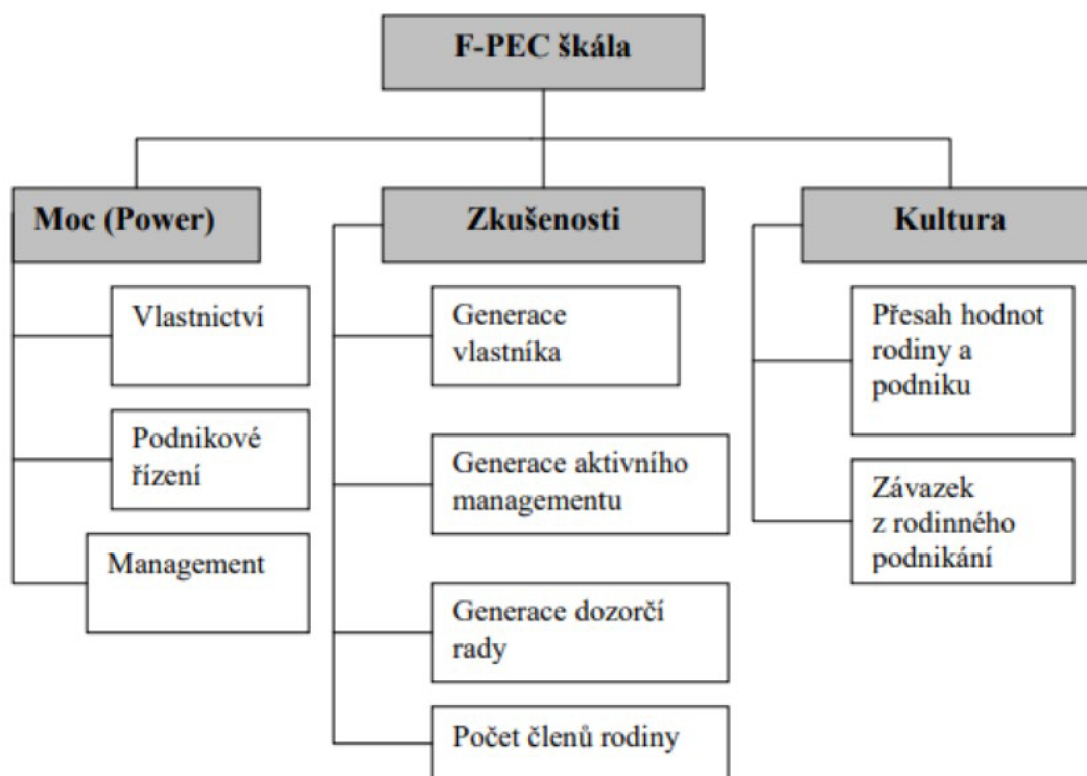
F-PEC škála

Moc (Power)

Vlastnictví

Podnikové řízení

Management

Zkušenosti

Generace vlastníka

Generace aktivního managementu

Generace dozorčí rady

Počet členů rodiny

Kultura

Přesah hodnot rodiny a podniku

Závazek z rodinného podnikání